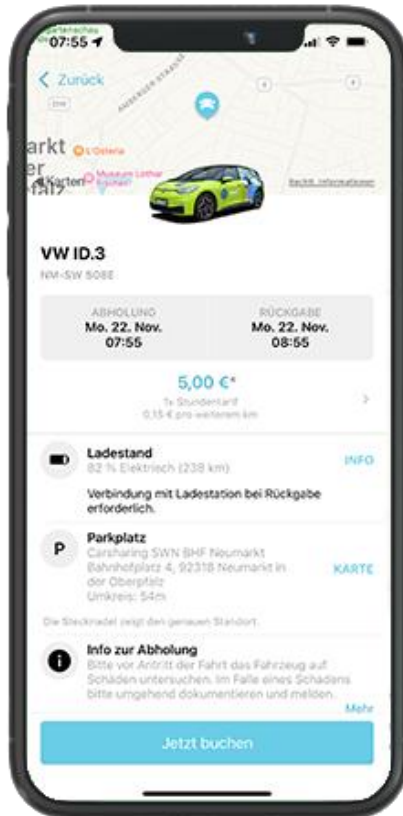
07:55
< Zurück
L'Osteria
Museum Lothar Fischer
Karten
Rechtl. Informationen
arkt
er
falz

VW ID.3
NM-SW 508E

| ABHOLUNG | RÜCKGABE |
|---|---|
| Mo. 22. Nov. 07:55 | Mo. 22. Nov. 08:55 |

5,00 €*
1x Studententarif
0,15 € pro weiterem km

Ladestand
82 % Elektrisch (238 km)
INFO
Verbindung mit Ladestation bei Rückgabe erforderlich.

Parkplatz
Carsharing SWN BHF Neumarkt
Bahnhofplatz 4, 92318 Neumarkt in der Oberpfalz
Umkreis: 54m
KARTE

Die Stecknadel zeigt den genauen Standort.

Info zur Abholung
Bitte vor Antritt der Fahrt das Fahrzeug auf Schäden untersuchen. Im Falle eines Schadens bitte umgehend dokumentieren und melden.
Mehr

Jetzt buchen